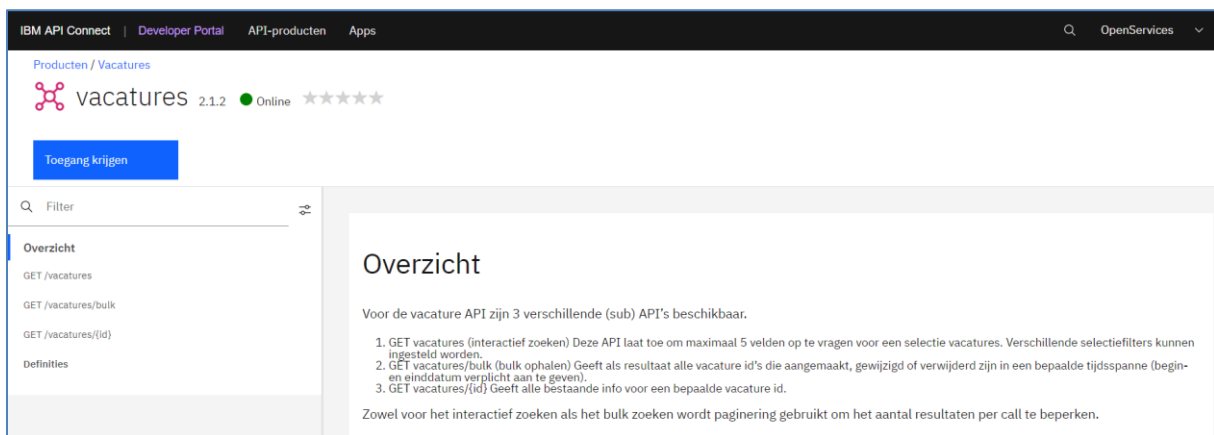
IBM API Connect | Developer Portal API-producten Apps

OpenServices

Producten / Vacatures

vacatures 2.1.2 Online

Toegang krijgen

Filter

Overzicht

GET /vacatures

GET /vacatures/bulk

GET /vacatures/{id}

Definities

Overzicht

Voor de vacature API zijn 3 verschillende (sub) API's beschikbaar.

1. GET vacatures (interactief zoeken) Deze API laat toe om maximaal 5 velden op te vragen voor een selectie vacatures. Verschillende selectiefilters kunnen ingesteld worden.
2. GET vacatures/bulk (bulk ophalen) Geeft als resultaat alle vacature id's die aangemaakt, gewijzigd of verwijderd zijn in een bepaalde tijdsspanne (begin- en einddatum verplicht aan te geven).
3. GET vacatures/{id} Geeft alle bestaande info voor een bepaalde vacature id.

Zowel voor het interactief zoeken als het bulk zoeken wordt paginering gebruikt om het aantal resultaten per call te beperken.